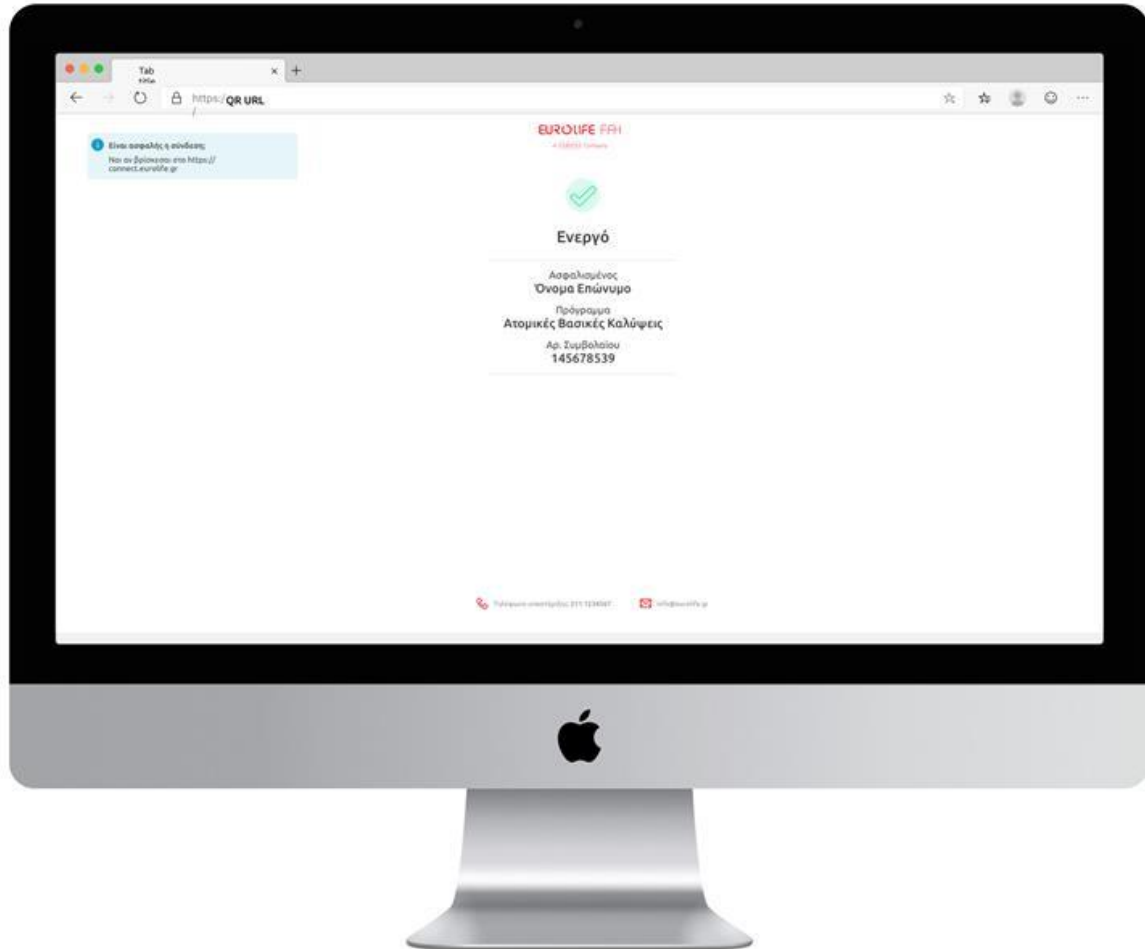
Tab
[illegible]
https://QR URL

Είναι ασφαλής η σύνδεση;
Ναι αν βρίσκεστε στο https://connect.eurolife.gr

EUROLIFE FFH
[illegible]

Ενεργό

Ασφαλισμένος
Όνομα Επώνυμο

Πρόγραμμα
Ατομικές Βασικές Καλύψεις

Αρ. Συμβολαίου
145678539

Τηλέφωνο επικοινωνίας 211 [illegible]
info@eurolife.gr